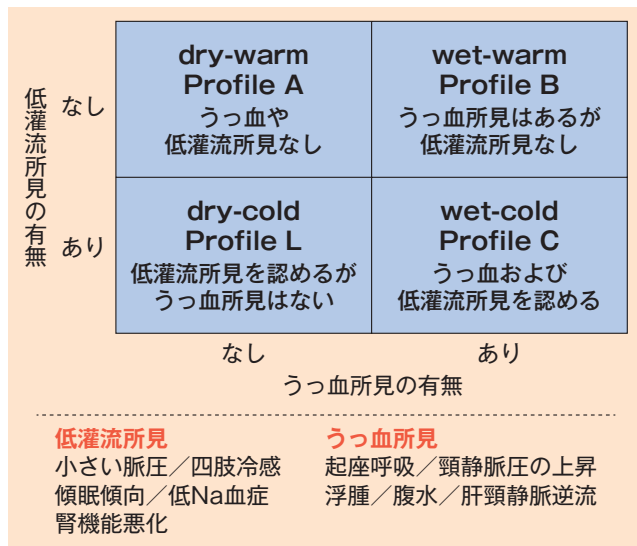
低灌流所見の有無

なし

あり

| | | |
|---|---|---|
| | dry-warm Profile A うっ血や低灌流所見なし | wet-warm Profile B うっ血所見はあるが低灌流所見なし |
| | dry-cold Profile L 低灌流所見を認めるがうっ血所見はない | wet-cold Profile C うっ血および低灌流所見を認める |

なし　　あり

うっ血所見の有無

低灌流所見
小さい脈圧／四肢冷感
傾眠傾向／低Na血症
腎機能悪化

うっ血所見
起座呼吸／頸静脈圧の上昇
浮腫／腹水／肝頸静脈逆流